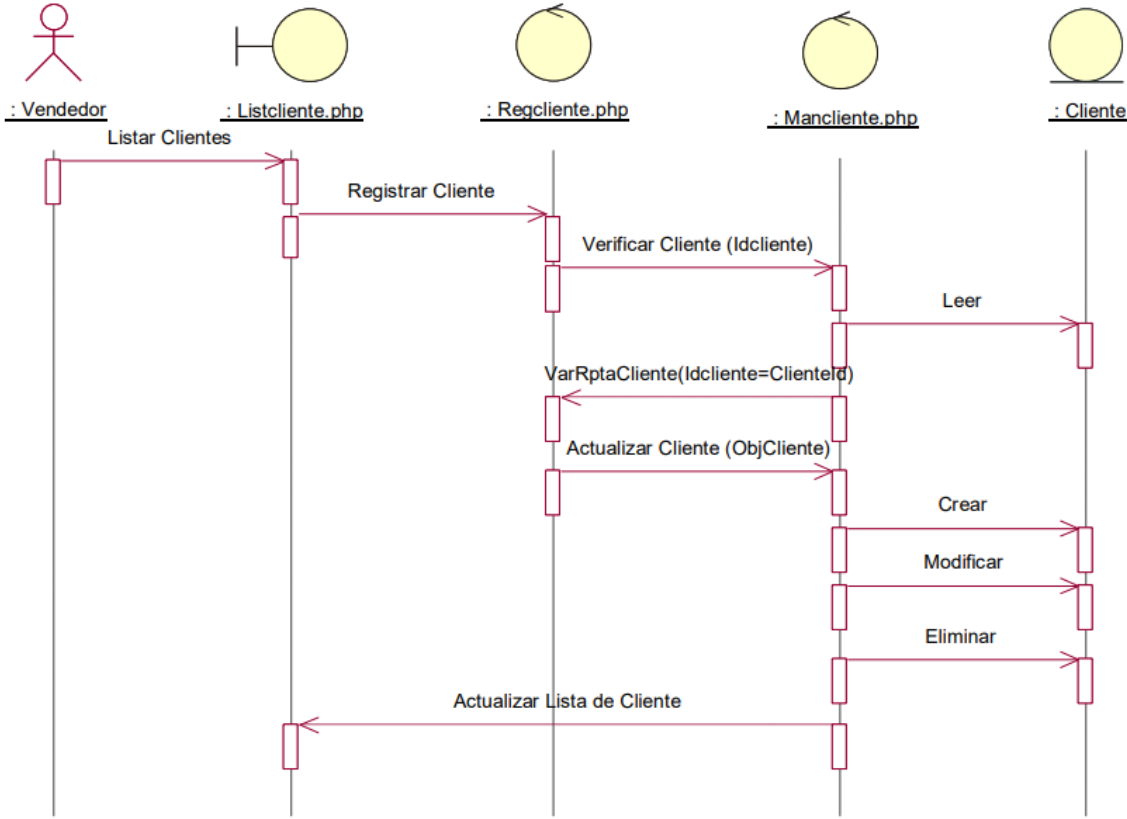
: Vendedor
: Listcliente.php
: Regcliente.php
: Mancliente.php
: Cliente

Listar Clientes

Registrar Cliente

Verificar Cliente (Idcliente)

Leer

VarRptaCliente(Idcliente=ClienteId)

Actualizar Cliente (ObjCliente)

Crear

Modificar

Eliminar

Actualizar Lista de Cliente